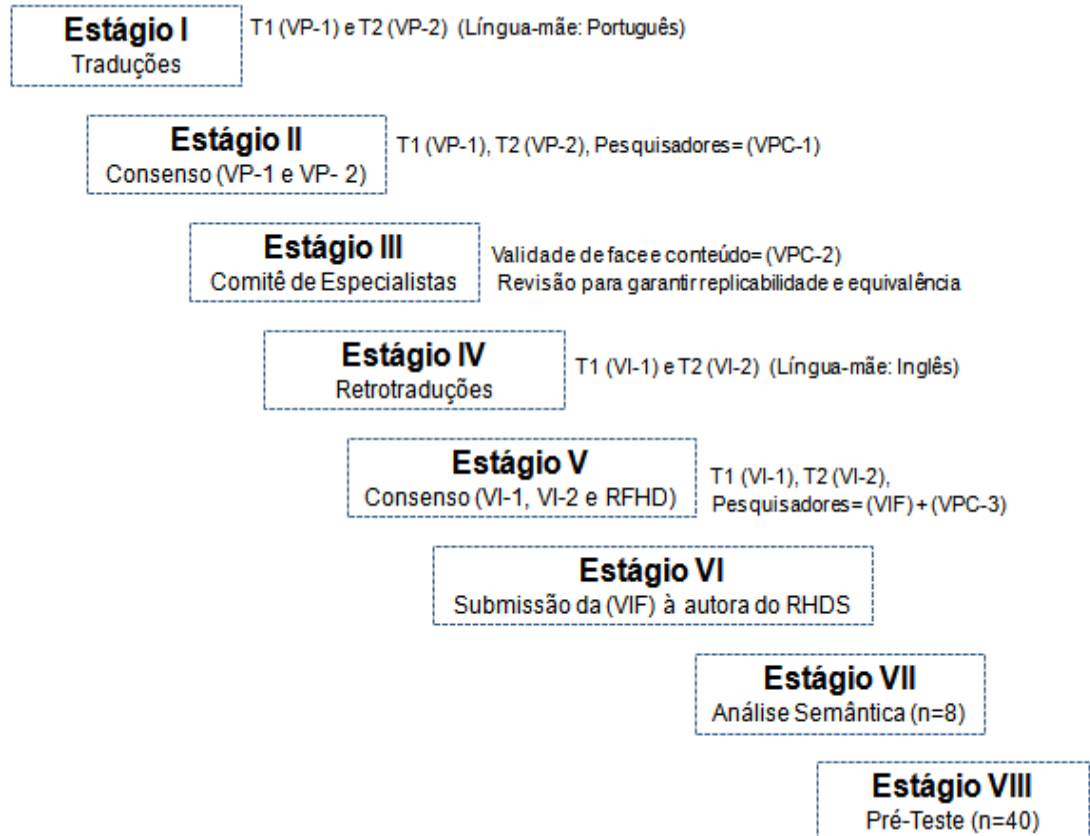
Estágio I
Traduções

T1 (VP-1) e T2 (VP-2) (Língua-mãe: Português)

Estágio II
Consenso (VP-1 e VP- 2)

T1 (VP-1), T2 (VP-2), Pesquisadores= (VPC-1)

Estágio III
Comitê de Especialistas

Validade de face e conteúdo= (VPC-2)
Revisão para garantir replicabilidade e equivalência

Estágio IV
Retrotraduções

T1 (VI-1) e T2 (VI-2) (Língua-mãe: Inglês)

Estágio V
Consenso (VI-1, VI-2 e RFHD)

T1 (VI-1), T2 (VI-2),
Pesquisadores= (VIF) + (VPC-3)

Estágio VI
Submissão da (VIF) à autora do RHDS

Estágio VII
Análise Semântica (n=8)

Estágio VIII
Pré-Teste (n=40)